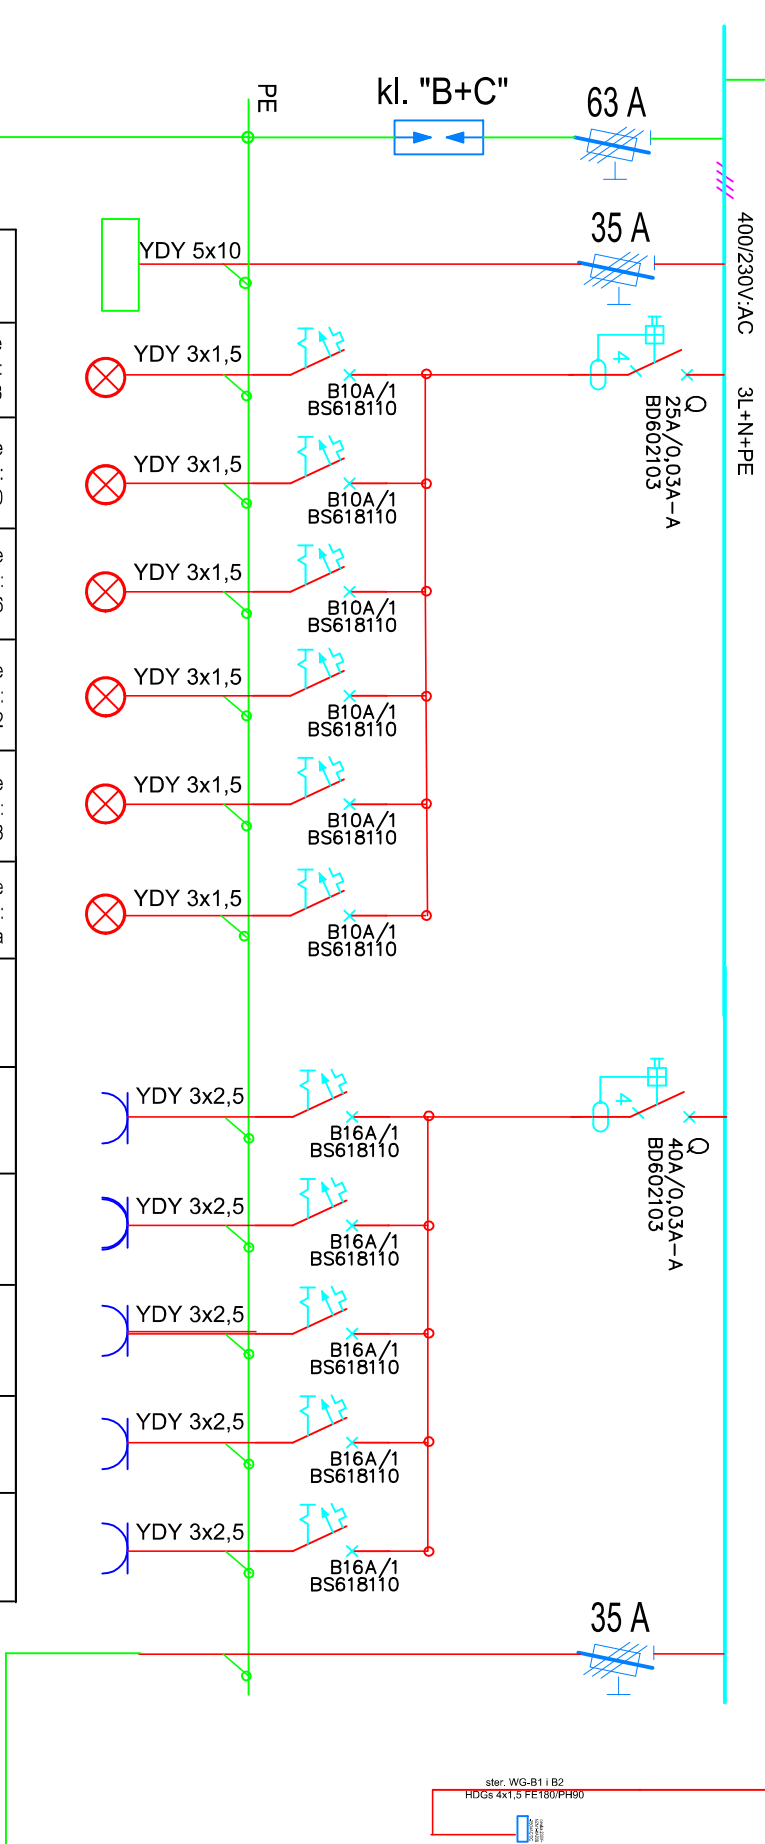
PE

kl. "B+C"

63 A

35 A

YDY 5x10

400/230V:AC

3L+N+PE

YDY 3x1,5

B10A/1
BS618110

Q
25A/0,03A–A
BD602103

YDY 3x1,5

B10A/1
BS618110

YDY 3x1,5

B10A/1
BS618110

YDY 3x1,5

B10A/1
BS618110

YDY 3x1,5

B10A/1
BS618110

YDY 3x1,5

B10A/1
BS618110

YDY 3x2,5

B16A/1
BS618110

Q
40A/0,03A–A
BD602103

YDY 3x2,5

B16A/1
BS618110

YDY 3x2,5

B16A/1
BS618110

YDY 3x2,5

B16A/1
BS618110

YDY 3x2,5

B16A/1
BS618110

35 A

ster. WG-B1 i B2
HDGs 4x1,5 FE180/PH90